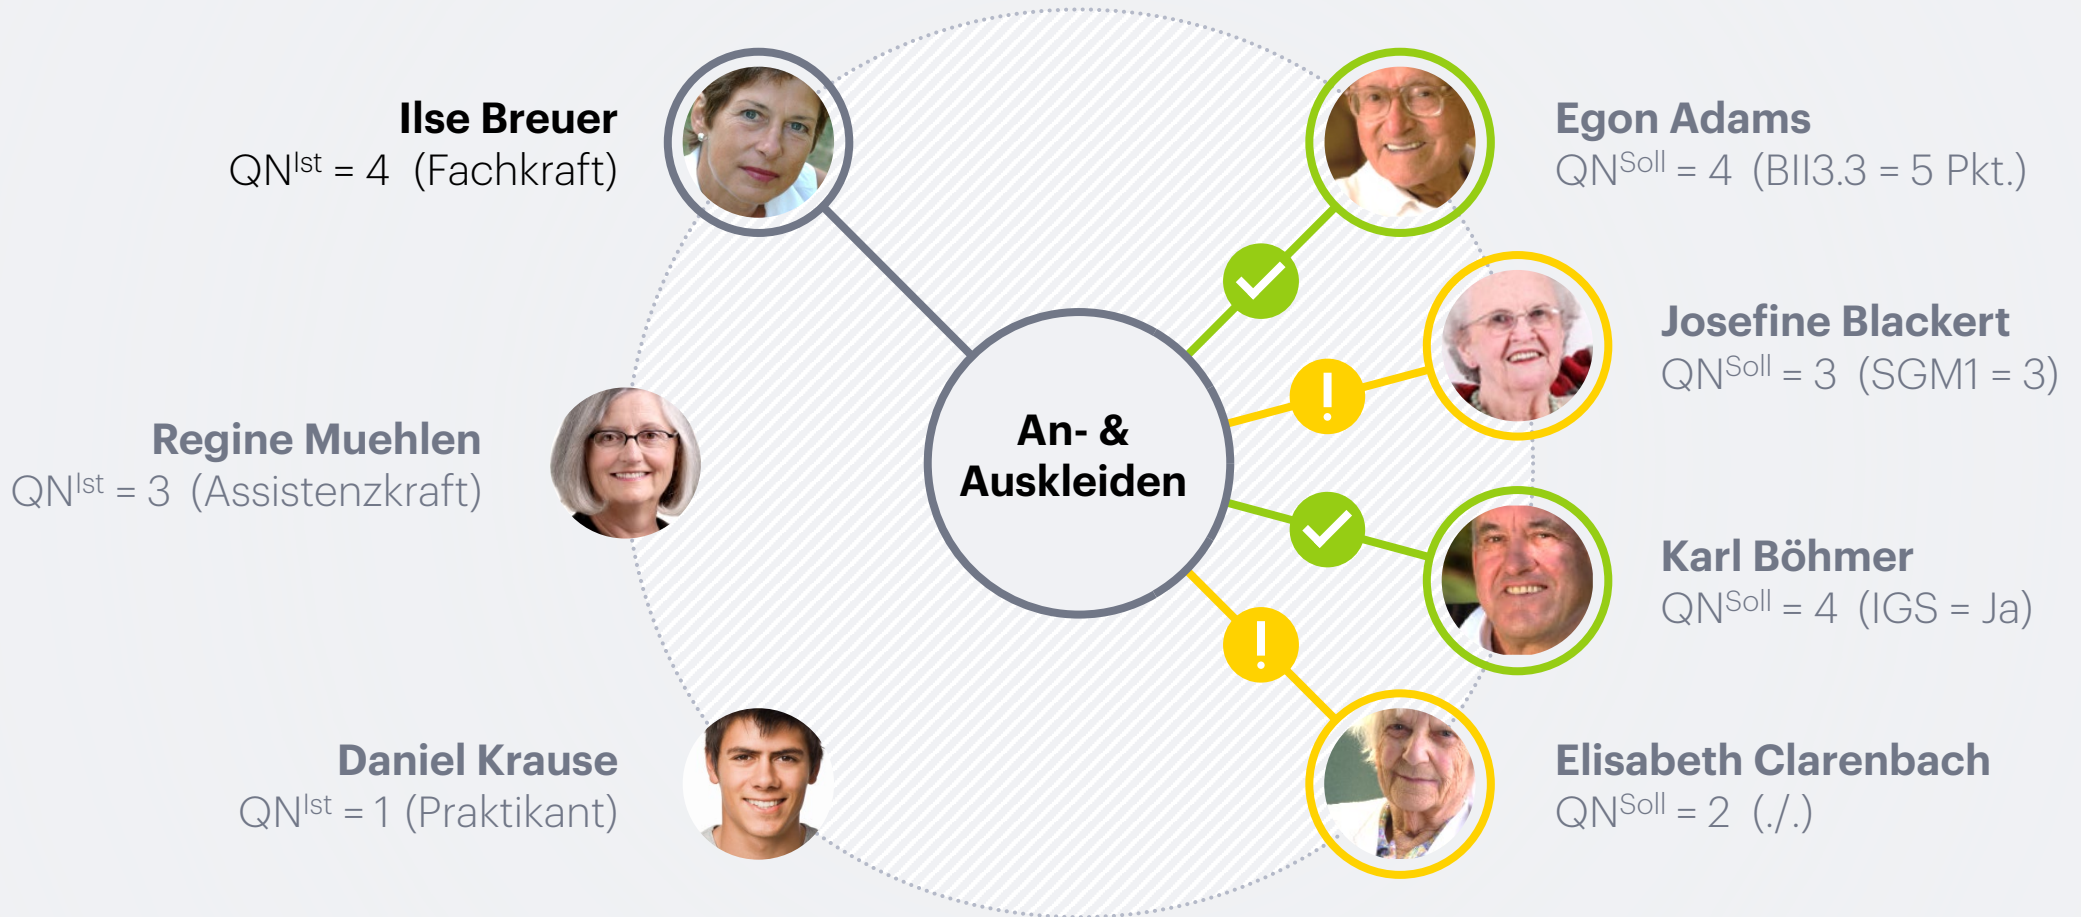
Ilse Breuer
$QN^{Ist} = 4$ (Fachkraft)

Egon Adams
$QN^{Soll} = 4$ (BII3.3 = 5 Pkt.)

Josefine Blackert
$QN^{Soll} = 3$ (SGM1 = 3)

Regine Muehlen
$QN^{Ist} = 3$ (Assistenzkraft)

An- & Auskleiden

Karl Böhmer
$QN^{Soll} = 4$ (IGS = Ja)

Daniel Krause
$QN^{Ist} = 1$ (Praktikant)

Elisabeth Clarenbach
$QN^{Soll} = 2$ (./.)